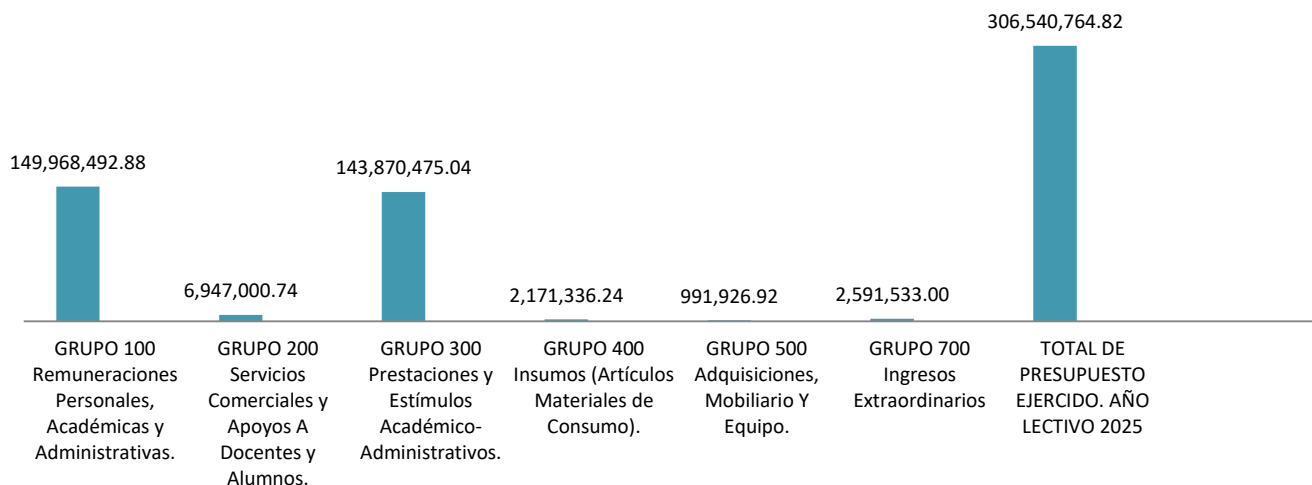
306,540,764.82

149,968,492.88

143,870,475.04

6,947,000.74

2,171,336.24

991,926.92

2,591,533.00

GRUPO 100 Remuneraciones Personales, Académicas y Administrativas.

GRUPO 200 Servicios Comerciales y Apoyos A Docentes y Alumnos.

GRUPO 300 Prestaciones y Estímulos Académico-Administrativos.

GRUPO 400 Insumos (Artículos Materiales de Consumo).

GRUPO 500 Adquisiciones, Mobiliario Y Equipo.

GRUPO 700 Ingresos Extraordinarios

TOTAL DE PRESUPUESTO EJERCIDO. AÑO LECTIVO 2025